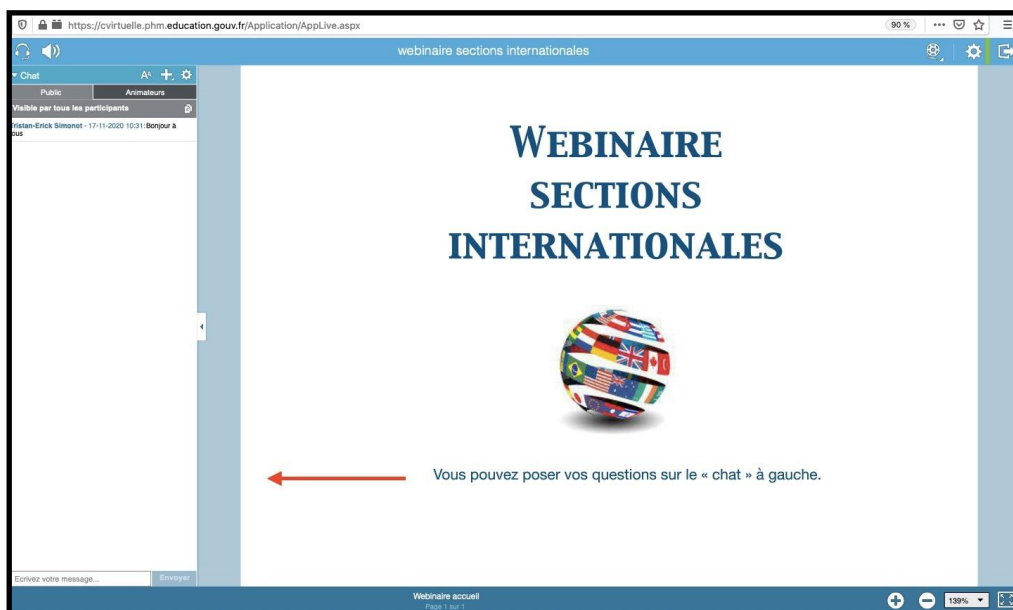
https://cvirtuelle.phm.education.gouv.fr/Application/AppLive.aspx

90 %

webinaire sections internationales

Chat

Public

Animateurs

Visible par tous les participants

Tristan-Erick Simonot - 17-11-2020 10:31: Bonjour à tous

WEBINAIRE SECTIONS INTERNATIONALES

Vous pouvez poser vos questions sur le « chat » à gauche.

Ecrivez votre message...

Envoyer

Webinaire accueil

Page 1 sur 1

139%